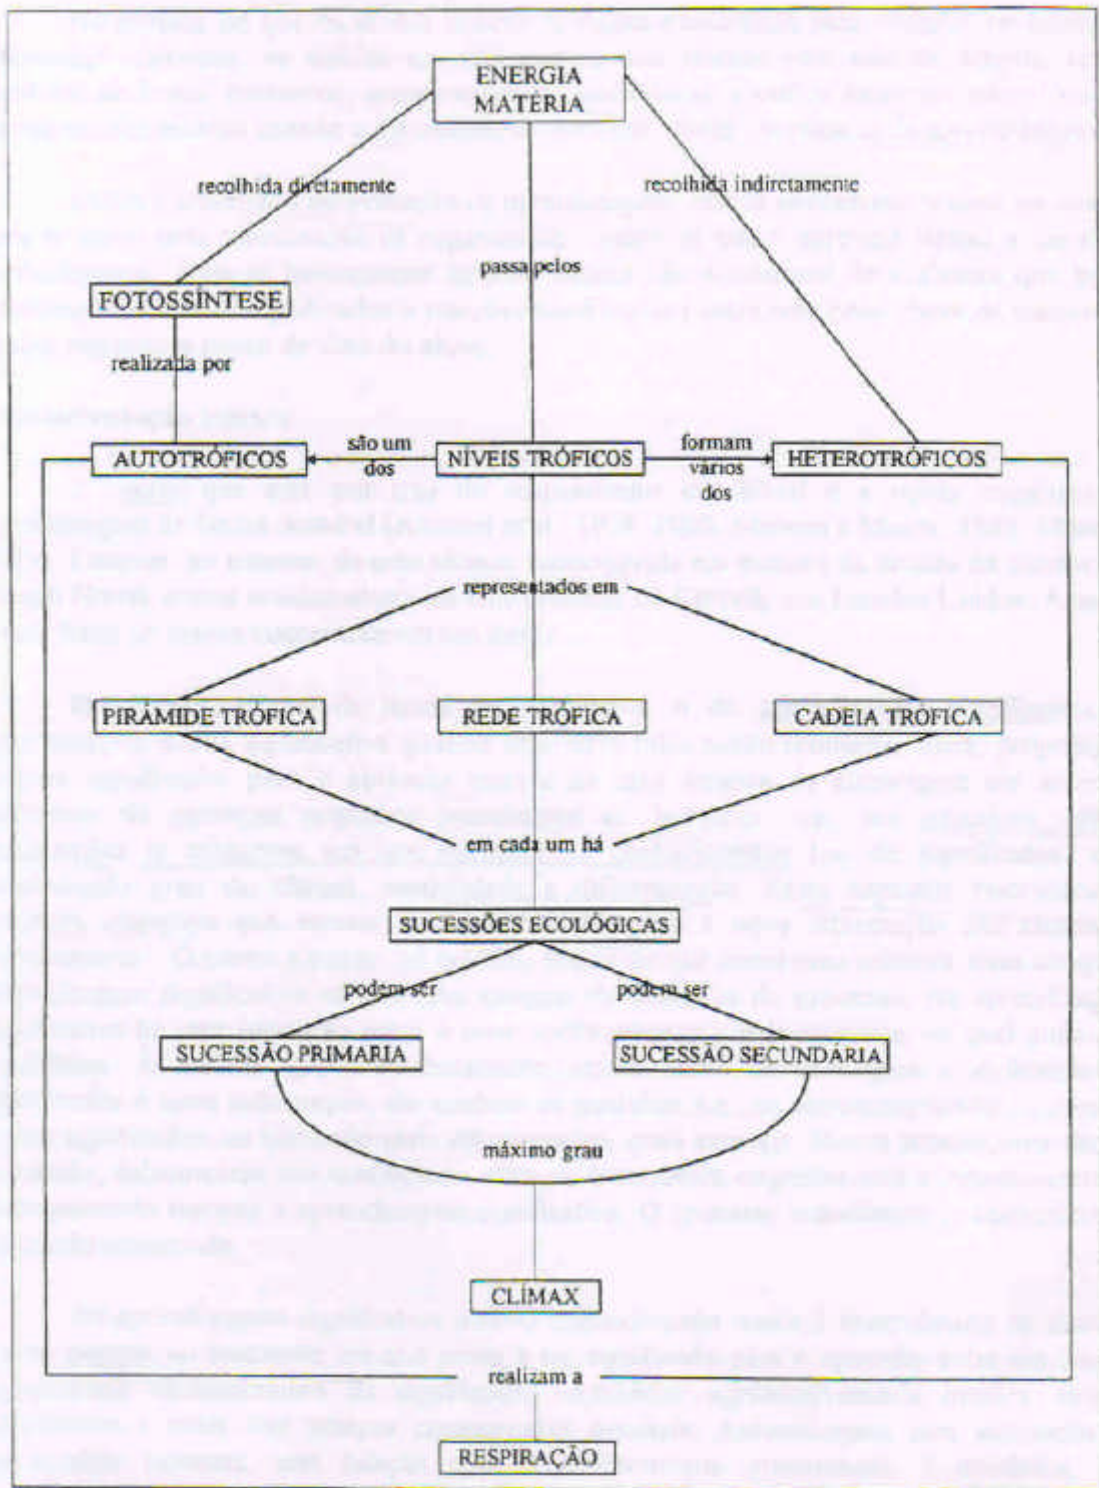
ENERGIA MATÉRIA

recolhida diretamente

recolhida indirectamente

passa pelos

FOTOSSÍNTESE

realizada por

AUTOTRÓFICOS

são um dos

NÍVEIS TRÓFICOS

formam vários dos

HETEROTRÓFICOS

representados em

PIRÂMIDE TRÓFICA

REDE TRÓFICA

CADEIA TRÓFICA

em cada um há

SUCESSÕES ECOLÓGICAS

podem ser

podem ser

SUCESSÃO PRIMARIA

SUCESSÃO SECUNDÁRIA

máximo grau

CLÍMAX

realizam a

RESPIRAÇÃO